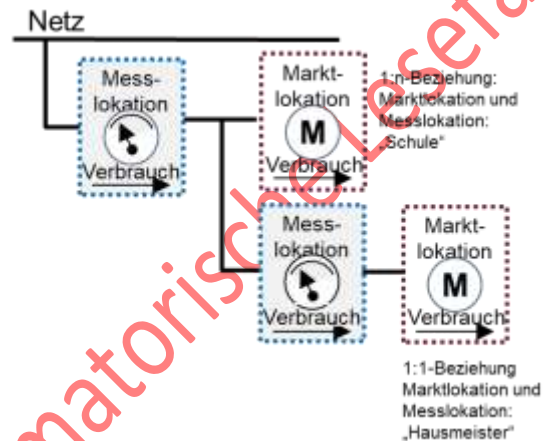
Netz

Messlokation

Verbrauch

Marktlokation

M

Verbrauch

1:n-Beziehung: Marktlokation und Messlokation: „Schule“

Messlokation

Verbrauch

Marktlokation

M

Verbrauch

1:1-Beziehung Marktlokation und Messlokation: „Hausmeister“

matorische Lesefa